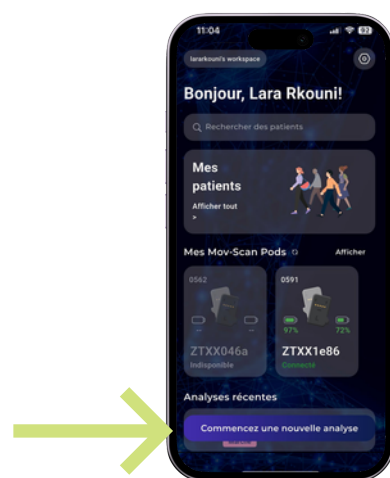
11:04

lararkouni's workspace

Bonjour, Lara Rkouni!

Rechercher des patients

Mes patients

Afficher tout

>

Mes Mov-Scan Pods

Afficher

0562

--

--

ZTXX046a

Indisponible

0591

97%

72%

ZTXX1e86

Connecté

Analyses récentes

Commencez une nouvelle analyse